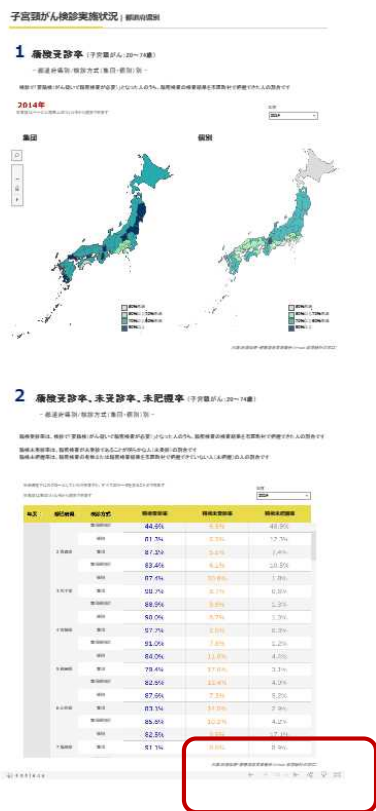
子宮頸がん検診実施状況 | 都道府県別

1 精検受診率（子宮頸がん：20～74歳）

－都道府県別/検診方式（集団・個別）別－

2014年

集団

個別

2014

2 精検受診率、未受診率、未把握率（子宮頸がん：20～74歳）

－都道府県別/検診方式（集団・個別）別－

2014

| 年次 | 都道府県 | 検診方式 | 精検受診率 | 精検未受診率 | 精検未把握率 |
|---|---|---|---|---|---|
| | | | 44.6% | 6.5% | 48.9% |
| | | | 81.3% | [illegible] | 17.2% |
| | | | 87.2% | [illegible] | 7.4% |
| | | | 83.4% | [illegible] | 10.5% |
| | | | 87.4% | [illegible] | 1.8% |
| | | | 90.7% | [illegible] | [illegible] |
| | | | 89.9% | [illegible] | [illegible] |
| | | | 90.0% | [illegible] | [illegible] |
| | | | 97.7% | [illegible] | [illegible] |
| | | | 91.0% | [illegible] | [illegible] |
| | | | 84.0% | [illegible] | 4.3% |
| | | | 79.4% | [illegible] | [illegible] |
| | | | 82.5% | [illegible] | 4.0% |
| | | | 87.6% | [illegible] | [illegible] |
| | | | 83.1% | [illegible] | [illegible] |
| | | | 85.5% | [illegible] | 4.2% |
| | | | 82.5% | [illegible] | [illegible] |
| | | | 81.1% | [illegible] | 8.9% |